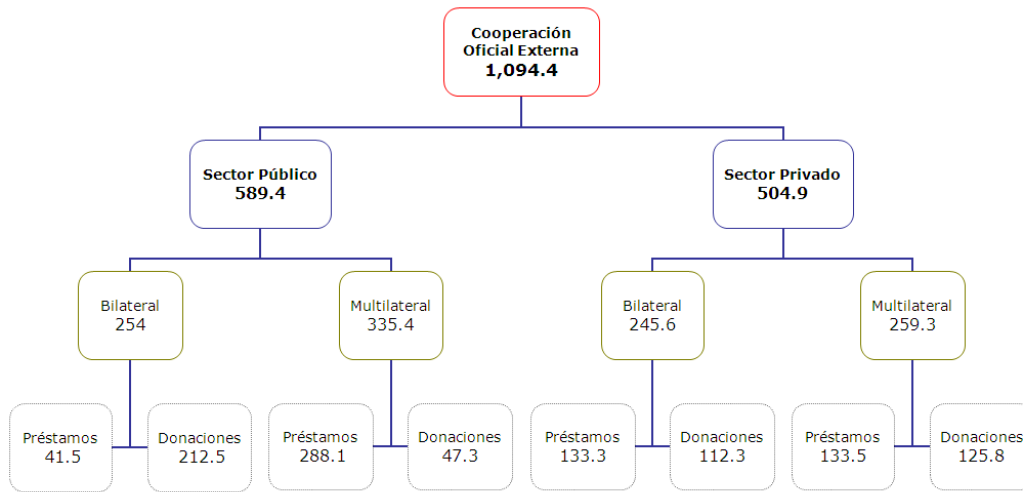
Cooperación Oficial Externa
1,094.4

Sector Público
589.4

Sector Privado
504.9

Bilateral
254

Multilateral
335.4

Bilateral
245.6

Multilateral
259.3

Préstamos
41.5

Donaciones
212.5

Préstamos
288.1

Donaciones
47.3

Préstamos
133.3

Donaciones
112.3

Préstamos
133.5

Donaciones
125.8